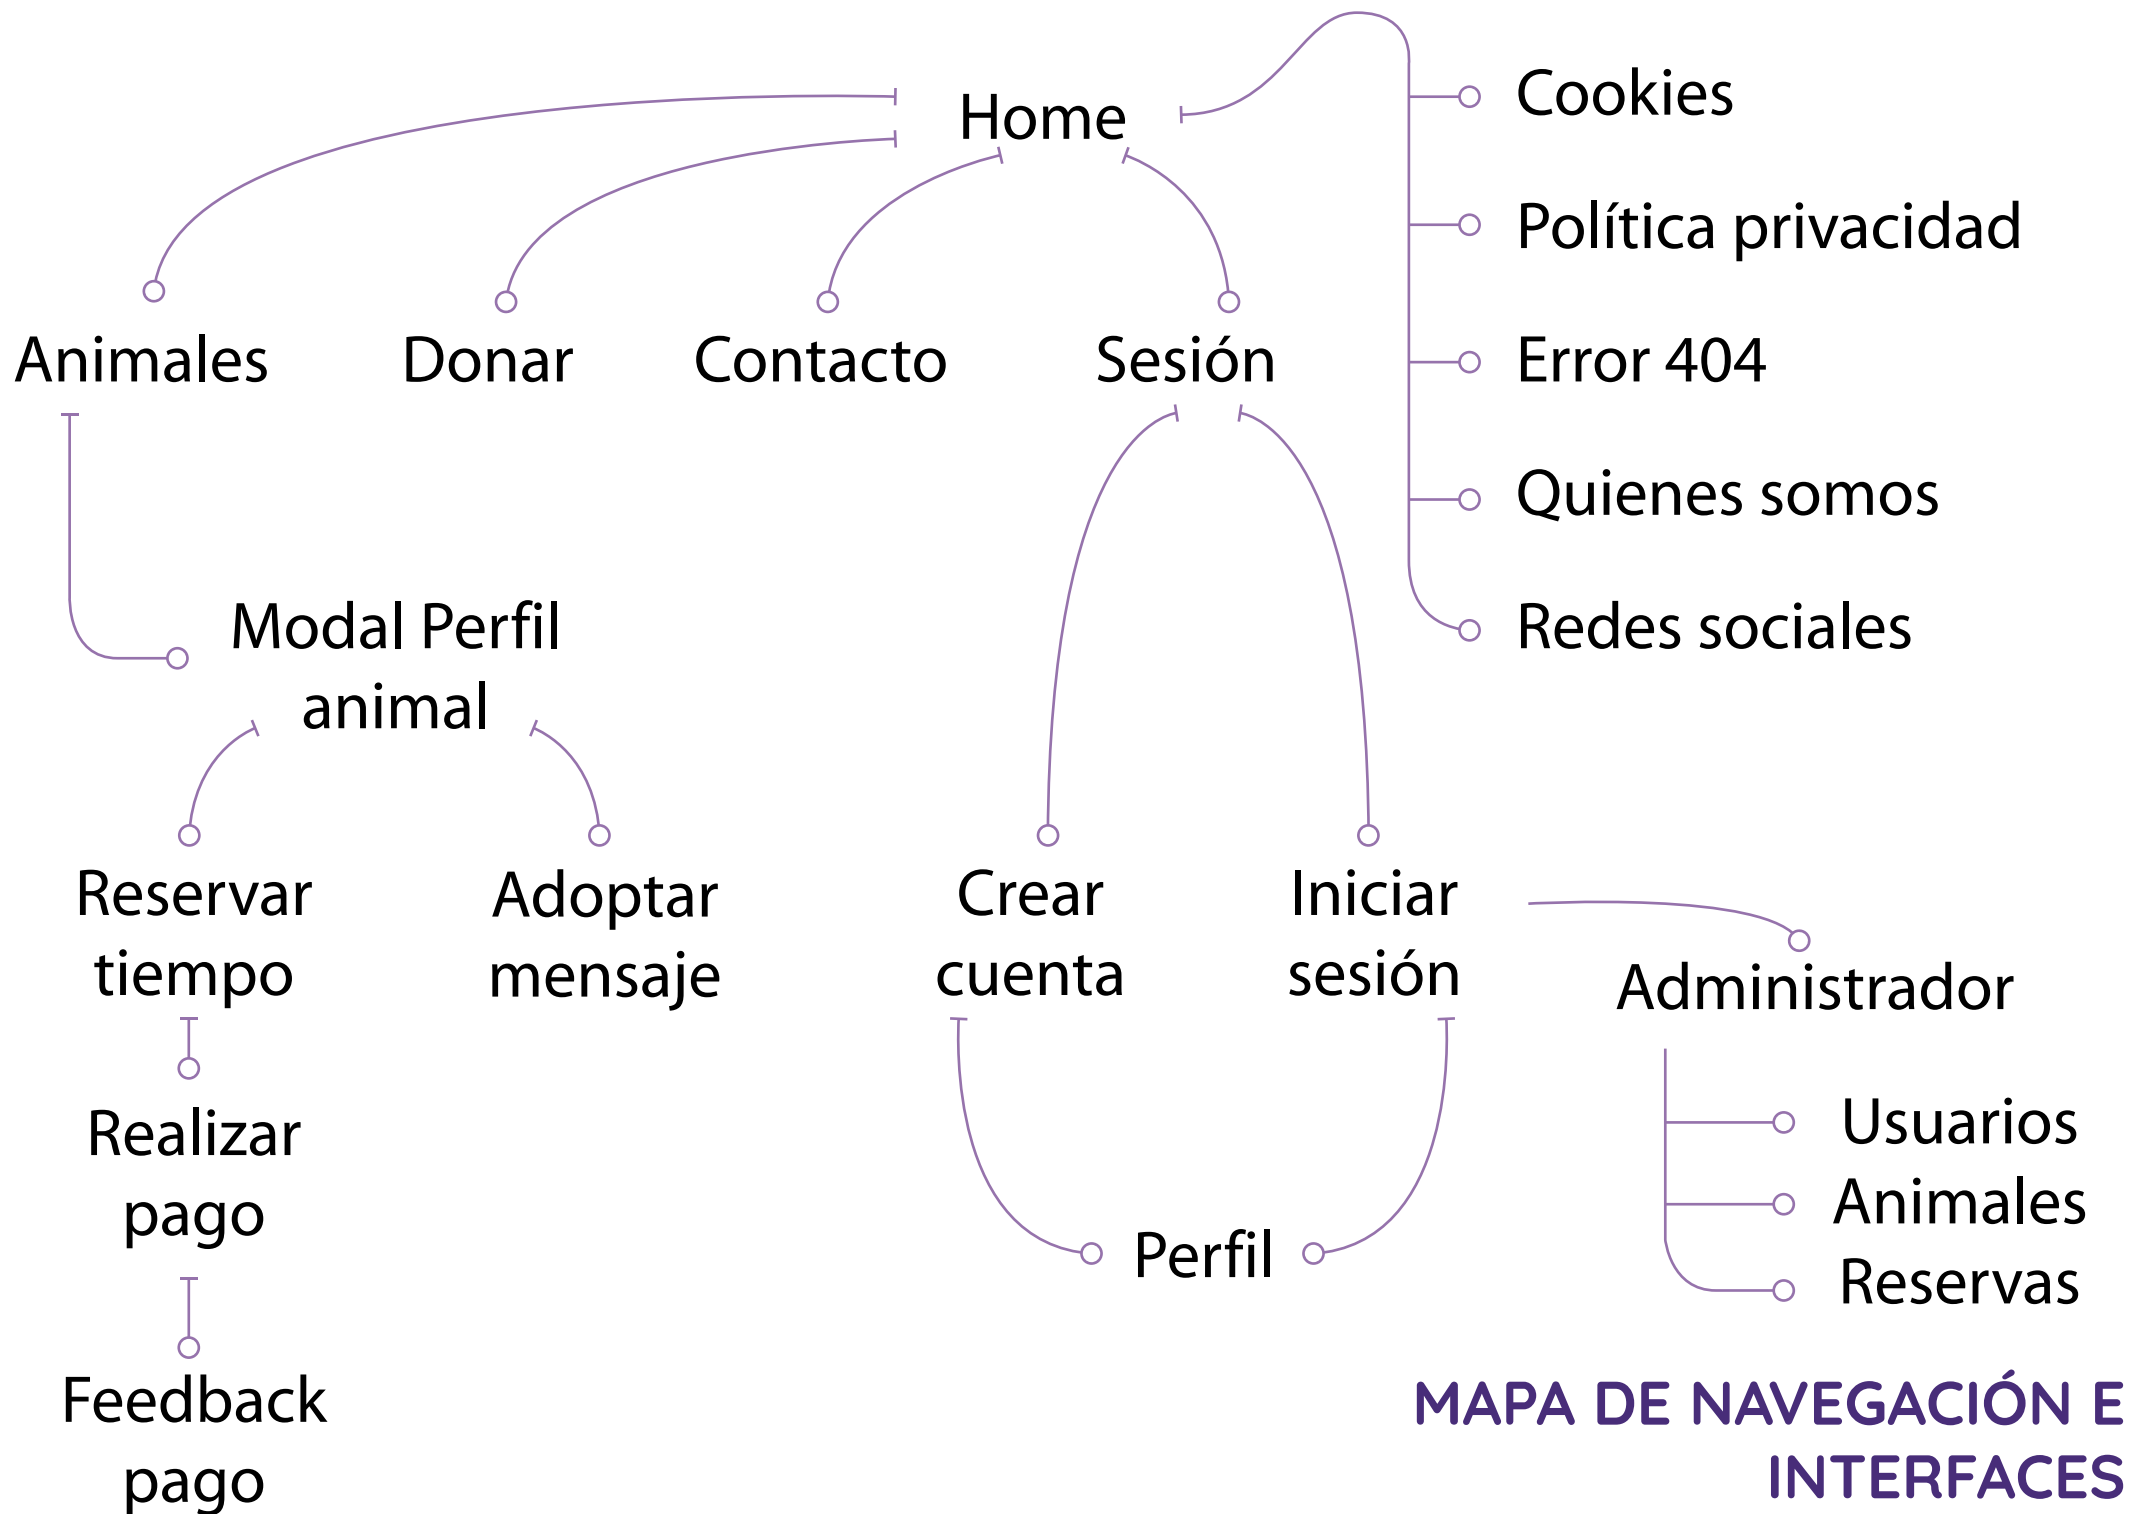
Home

Cookies

Política privacidad

Error 404

Quienes somos

Redes sociales

Animales

Donar

Contacto

Sesión

Modal Perfil animal

Reservar tiempo

Adoptar mensaje

Realizar pago

Feedback pago

Crear cuenta

Iniciar sesión

Perfil

Administrador

Usuarios

Animales

Reservas

MAPA DE NAVEGACIÓN E INTERFACES